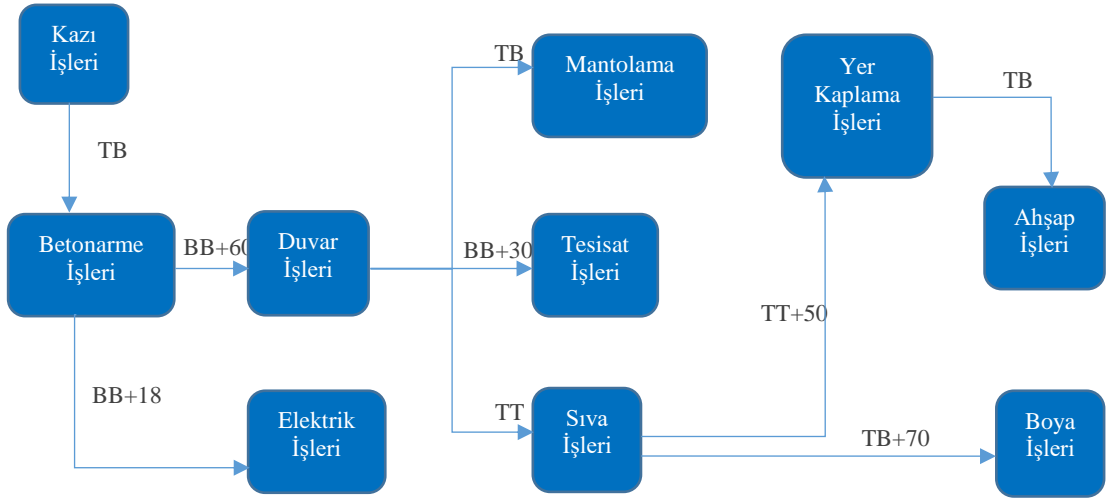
Kazı İşleri

TB

Betonarme İşleri

BB+60

Duvar İşleri

BB+18

Elektrik İşleri

TB

Mantolama İşleri

BB+30

Tesisat İşleri

TT

Sıva İşleri

Yer Kaplama İşleri

TB

Ahşap İşleri

TT+50

TB+70

Boya İşleri